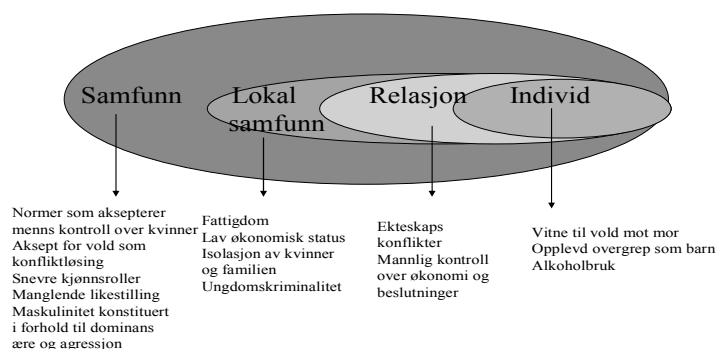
Samfunn

Lokal samfunn

Relasjon

Individ

Normer som aksepterer menns kontroll over kvinner
Aksept for vold som konfliktløsing
Snevre kjønnsroller
Manglende likestilling
Maskulinitet konstituert i forhold til dominans ære og agresjon

Fattigdom
Lav økonomisk status
Isolasjon av kvinner og familien
Ungdomskriminalitet

Ekteskaps konflikter
Mannlig kontroll over økonomi og beslutninger

Vitne til vold mot mor
Opplevd overgrep som barn
Alkoholbruk